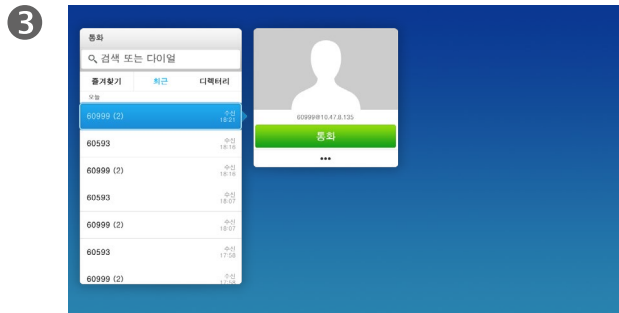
❸

통화

검색 또는 다이얼

즐겨찾기 최근 디렉터리

오늘

60999 (2) 수신 18:21

60593 수신 18:16

60999 (2) 수신 18:16

60593 수신 18:07

60999 (2) 수신 18:07

60593 수신 17:58

60999 (2) 수신 17:58

60999@10.47.8.135

통화

•••